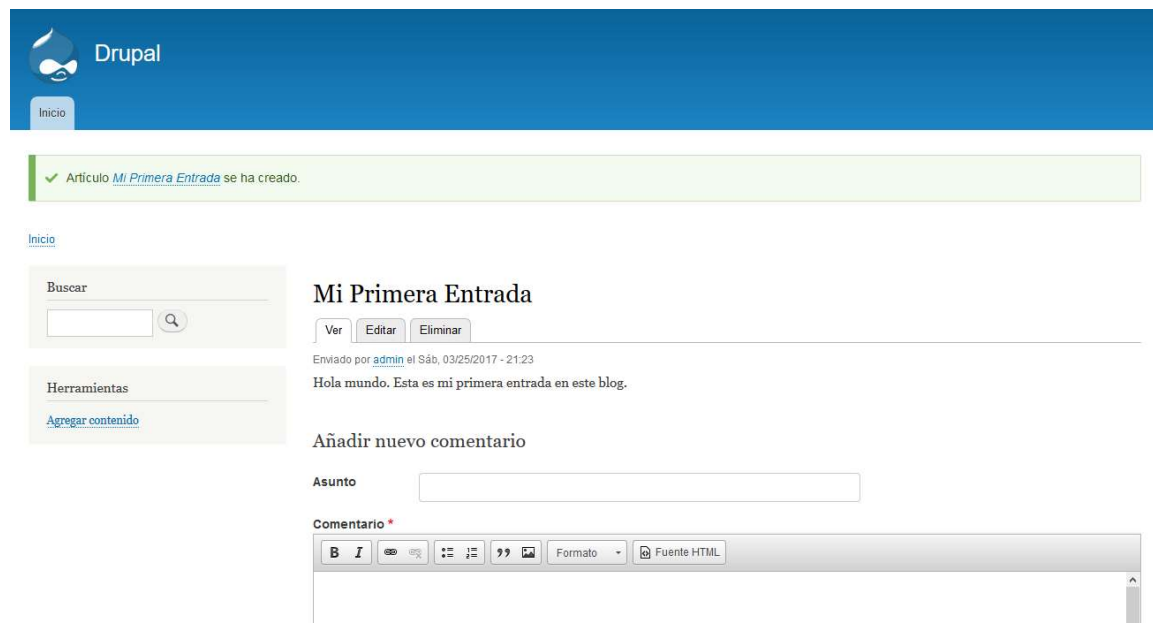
Drupal

Inicio

Artículo Mi Primera Entrada se ha creado.

Inicio

Buscar

Herramientas

Agregar contenido

Mi Primera Entrada

Ver Editar Eliminar

Enviado por admin el Sáb, 03/25/2017 - 21:23

Hola mundo. Esta es mi primera entrada en este blog.

Añadir nuevo comentario

Asunto

Comentario *

B I Formato Fuente HTML